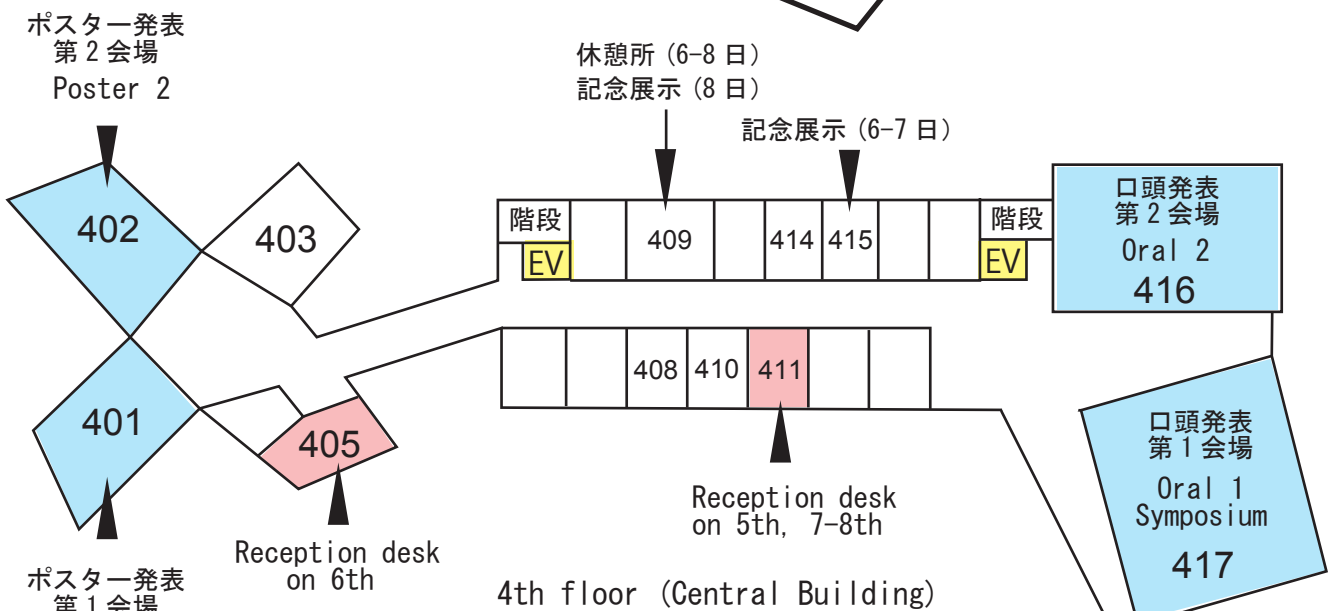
ポスター発表
第２会場
Poster 2

402

403

休憩所 (6-8 日)
記念展示 (8 日)

記念展示 (6-7 日)

階段
EV

409

414

415

階段
EV

口頭発表
第２会場
Oral 2
416

401

405

408

410

411

口頭発表
第１会場
Oral 1
Symposium
417

Reception desk
on 5th, 7-8th

Reception desk
on 6th

ポスター発表
第１会場

4th floor (Central Building)